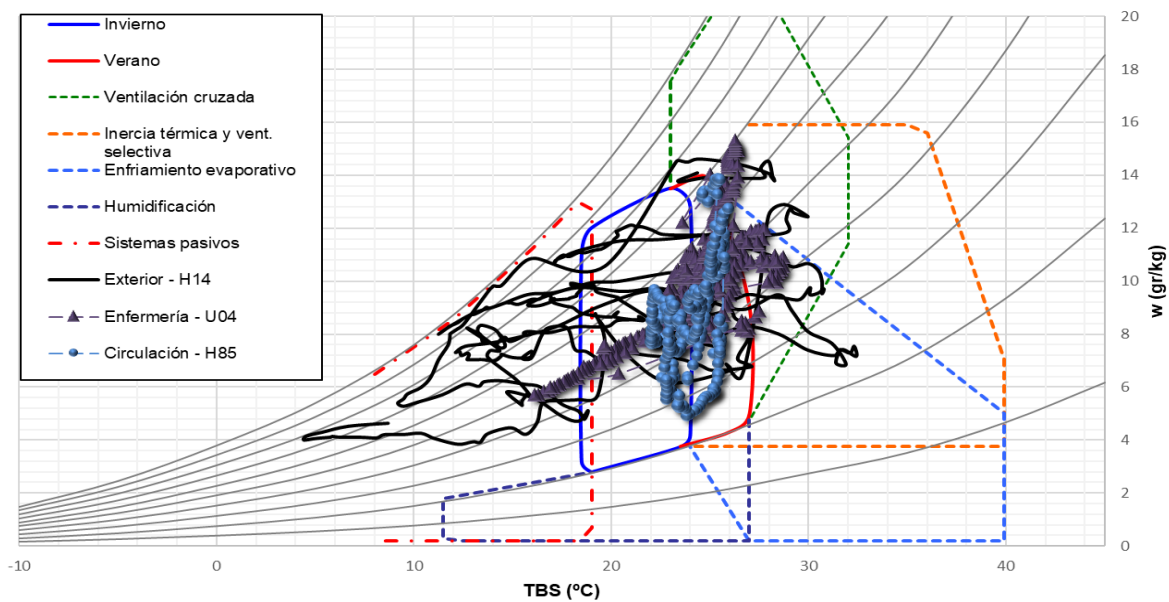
Invierno
Verano
Ventilación cruzada
Inercia térmica y vent. selectiva
Enfriamiento evaporativo
Humidificación
Sistemas pasivos
Exterior - H14
Enfermería - U04
Circulación - H85

20
18
16
14
12
10
8
6
4
2
0

w (gr/kg)

-10
0
10
20
30
40

TBS (ºC)